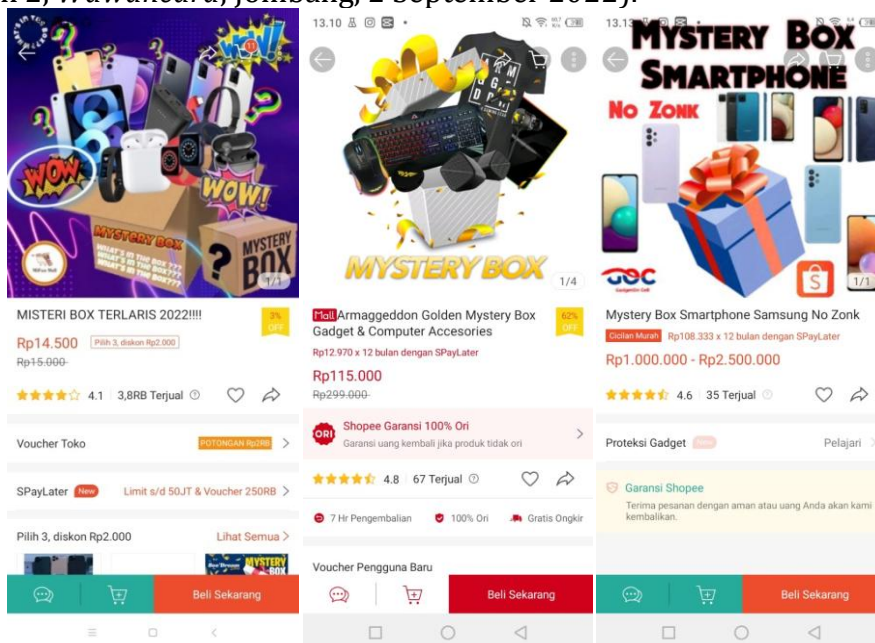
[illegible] 2, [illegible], Jombang, 2 September 2022).

WOW! WOW! WOW! MYSTERY BOX WHAT'S IN THE BOX??? WHAT'S IN THE BOX??? WHAT'S IN THE BOX??? MYSTERY BOX 1/1

MISTERI BOX TERLARIS 2022!!!! 3% OFF
Rp14.500 Pilih 3, diskon Rp2.000
Rp15.000
4.1 | 3,8RB Terjual

Voucher Toko POTONGAN Rp2RB
SPayLater New Limit s/d 50JT & Voucher 250RB
Pilih 3, diskon Rp2.000 Lihat Semua

Beli Sekarang

13.10

MYSTERY BOX 1/4

Mall Armaggeddon Golden Mystery Box Gadget & Computer Accesories 62% OFF
Rp12.970 x 12 bulan dengan SPayLater
Rp115.000
Rp299.000

Shopee Garansi 100% Ori
Garansi uang kembali jika produk tidak ori
4.8 | 67 Terjual
7 Hr Pengembalian 100% Ori Gratis Ongkir

Voucher Pengguna Baru
Beli Sekarang

13.13

MYSTERY BOX SMARTPHONE
NO ZONK
1/1

Mystery Box Smartphone Samsung No Zonk
Cicilan Murah Rp108.333 x 12 bulan dengan SPayLater
Rp1.000.000 - Rp2.500.000
4.6 | 35 Terjual

Proteksi Gadget Pelajari

Garansi Shopee
Terima pesanan dengan aman atau uang Anda akan kami kembalikan.

Beli Sekarang